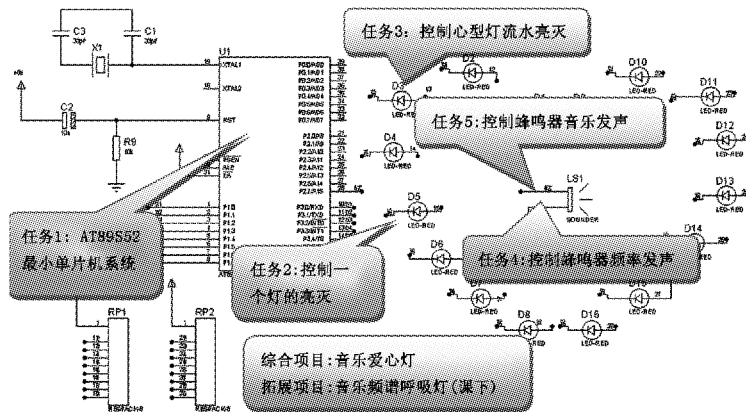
任务3：控制心型灯流水亮灭

C3
30pF
C1
30pF
X1
U1
XTAL1
XTAL2
RST
C2
R9
P0.0/AD0
P0.1/AD1
P0.2/AD2
P0.3/AD3
P0.4/AD4
P2.0/A8
P2.1/A9
P2.2/A10
P2.3/A11
P2.4/A12
P2.5/A13
P2.6/A14
P3.0/RXD
P3.1/TXD
P3.4/T0
P3.7/RD
PSEN
ALE
EA
P1.0
P1.1
P1.2
P1.3
P1.4
D1
D2
D3
D4
D5
D6
D7
D8
D10
D11
D12
D13
D14
D15
D16
LED-RED
LS1
SOUNDER

任务5：控制蜂鸣器音乐发声

任务1：AT89S52
最小单片机系统

任务2：控制一个灯的亮灭

任务4：控制蜂鸣器频率发声

RP1
RP2
RESPACK-8

综合项目：音乐爱心灯
拓展项目：音乐频谱呼吸灯（课下）